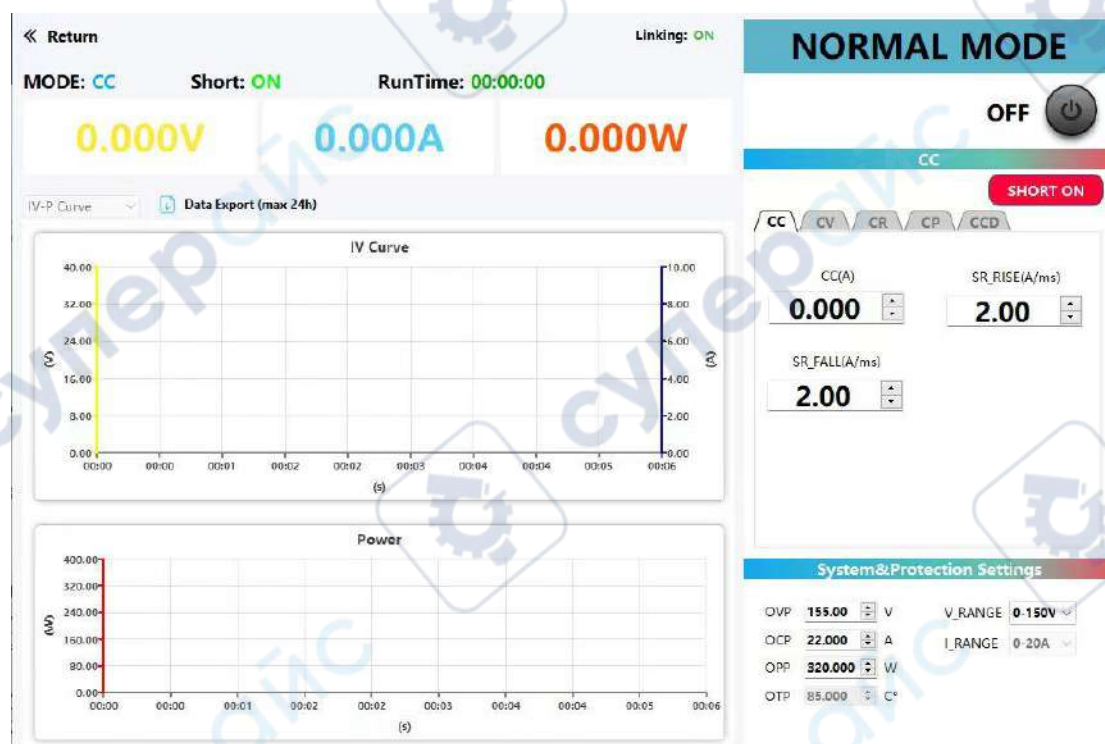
« Return

Linking: ON

MODE: CC Short: ON RunTime: 00:00:00

0.000V 0.000A 0.000W

IV-P Curve

Data Export (max 24h)

IV Curve

40.00
32.00
24.00
16.00
8.00
0.00

(V)

10.00
8.00
6.00
4.00
2.00
0.00

(A)

00:00 00:00 00:01 00:02 00:02 00:03 00:04 00:04 00:05 00:06

(s)

Power

400.00
320.00
240.00
160.00
80.00
0.00

(W)

00:00 00:00 00:01 00:02 00:02 00:03 00:04 00:04 00:05 00:06

(s)

NORMAL MODE

OFF

CC

SHORT ON

CC CV CR CP CCD

CC(A)
0.000

SR_RISE(A/ms)
2.00

SR_FALL(A/ms)
2.00

System&Protection Settings

OVP 155.00 V
OCP 22.000 A
OPP 320.000 W
OTP 85.000 C°

V_RANGE 0-150V
I_RANGE 0-20A

суперопис суперопис суперопис